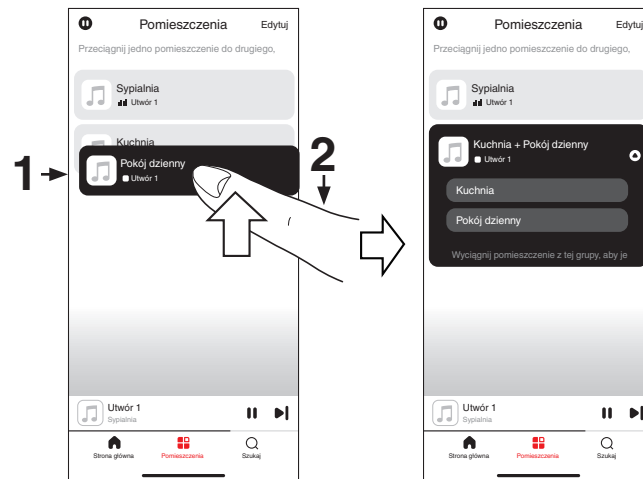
Pomieszczenia Edytuj

Przeciągnij jedno pomieszczenie do drugiego,

Sypialnia
Utwór 1

Kuchnia

1

Pokój dzienny
Utwór 1

2

Utwór 1
Sypialnia

Strona główna Pomieszczenia Szukaj

Pomieszczenia Edytuj

Przeciągnij jedno pomieszczenie do drugiego,

Sypialnia
Utwór 1

Kuchnia + Pokój dzienny
Utwór 1

Kuchnia

Pokój dzienny

Wyciągnij pomieszczenie z tej grupy, aby je

Utwór 1
Sypialnia

Strona główna Pomieszczenia Szukaj